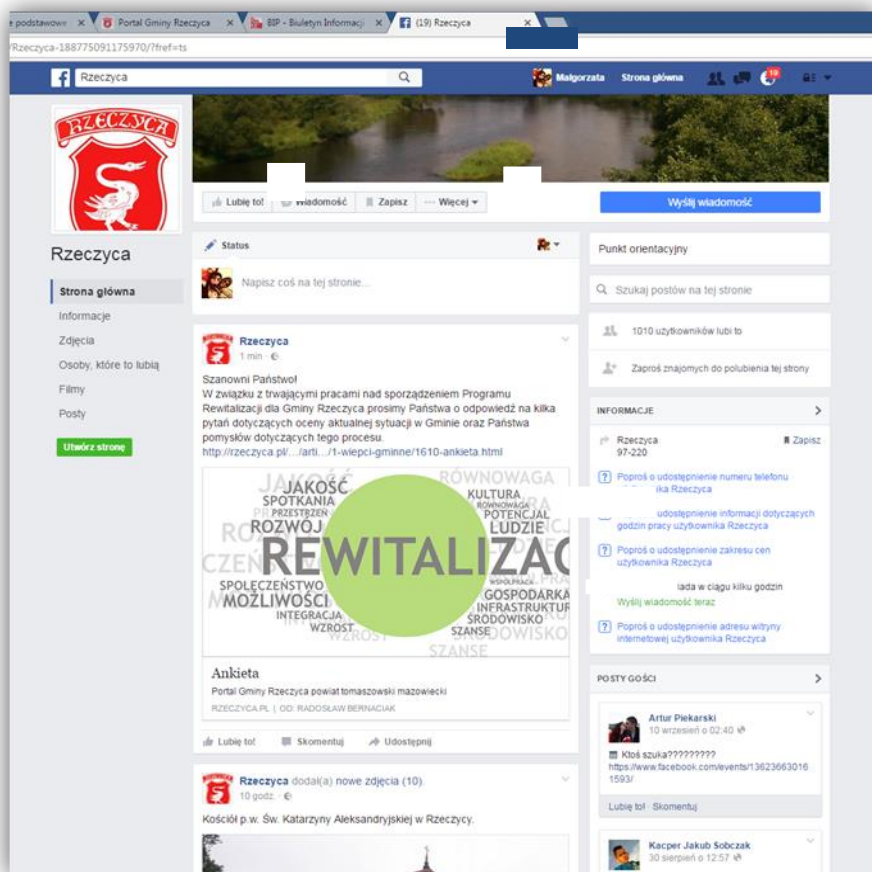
e podstawowe × | Portal Gminy Rzeczyca × | BIP - Biuletyn Informacji × | (19) Rzeczyca ×

/Rzeczyca-188775091175970/?fref=ts

Rzeczyca

Małgorzata Strona główna 19

RZECZYCA

Rzeczyca

Strona główna
Informacje
Zdjęcia
Osoby, które to lubią
Filmy
Posty

Utwórz stronę

Lubię to! | Wiadomość | Zapisz | Więcej

Wyślij wiadomość

Status

Napisz coś na tej stronie...

Rzeczyca
1 min

Szanowni Państwo!
W związku z trwającymi pracami nad sporządzeniem Programu Rewitalizacji dla Gminy Rzeczyca prosimy Państwa o odpowiedź na kilka pytań dotyczących oceny aktualnej sytuacji w Gminie oraz Państwa pomysłów dotyczących tego procesu.
http://rzeczyca.pl/.../arti.../1-wiepci-gminne/1610-ankieta.html

JAKOŚĆ SPOTKANIA PRZESTRZEŃ ROZWÓJ REWITALIZAC RÓWNOWAGA KULTURA RÓWNOWAGA POTENCJAŁ LUDZIE SPOŁECZEŃSTWO MOŻLIWOŚCI INTEGRACJA WZROST WSPÓŁPRACA GOSPODARKA INFRASTRUKTUR ŚRODOWISKO SZANSE ŚRODOWISKO SZANSE

Ankieta
Portal Gminy Rzeczyca powiat tomaszowski mazowiecki
RZECZYCA.PL | OD: RADOSŁAW BERNACIAK

Lubię to! | Skomentuj | Udostępnij

Rzeczyca dodał(a) nowe zdjęcia (10).
10 godz.

Kościół p.w. Św. Katarzyny Aleksandryjskiej w Rzeczycy.

Punkt orientacyjny

Szukaj postów na tej stronie

1010 użytkowników lubi to

Zaproś znajomych do polubienia tej strony

INFORMACJE

Rzeczyca
97-220
Zapisz

Poproś o udostępnienie numeru telefonu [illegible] użytkownika Rzeczyca

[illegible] udostępnienie informacji dotyczących godzin pracy użytkownika Rzeczyca

Poproś o udostępnienie zakresu cen użytkownika Rzeczyca

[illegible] iada w ciągu kilku godzin
Wyślij wiadomość teraz

Poproś o udostępnienie adresu witryny internetowej użytkownika Rzeczyca

POSTY GOŚCI

Artur Piekarski
10 wrzesień o 02:40

Ktoś szuka?????????
https://www.facebook.com/events/136236630161593/

Lubię to! · Skomentuj

Kacper Jakub Sobczak
30 sierpień o 12:57